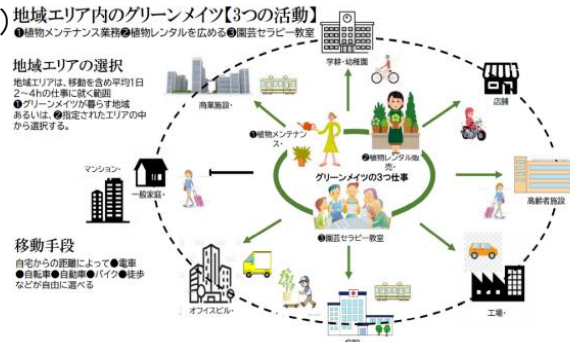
地域エリア内のグリーンメイツ【3つの活動】
❶植物メンテナンス業務❷植物レンタルを広める❸園芸セラピー教室

地域エリアの選択
地域エリアは、移動を含め平均1日2～4hの仕事に就く範囲
❶グリーンメイツが暮らす地域あるいは、❷指定されたエリアの中から選択する。

移動手段
自宅からの距離によって●電車●自転車●自動車●バイク●徒歩などが自由に選べる

学校・幼稚園
商業施設・
店舗
❶植物メンテナンス・
❷植物レンタル販売・
グリーンメイツの3つ仕事
マンション・
一般家庭・
高齢者施設
❸園芸セラピー教室
オフィスビル・
工場・
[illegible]